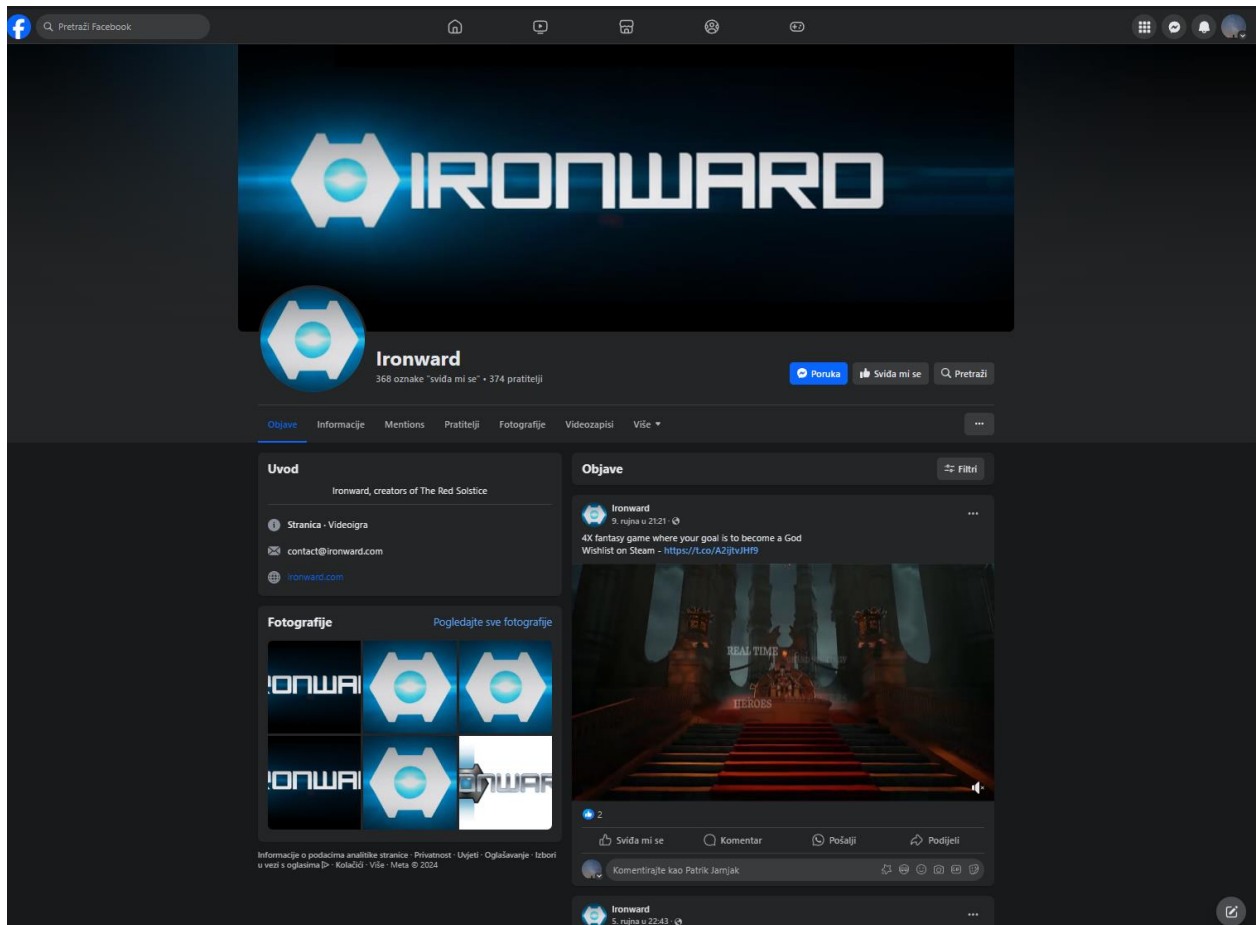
Pretraži Facebook

IRONWARD

Ironward
368 oznake "sviđa mi se" • 374 pratitelji

Poruka
Sviđa mi se
Pretraži

Objave
Informacije
Mentions
Pratitelji
Fotografije
Videozapisi
Više

...

Uvod
Ironward, creators of The Red Solstice

Stranica · Videoigra
contact@ironward.com
ironward.com

Fotografije
Pogledajte sve fotografije

Informacije o podacima analitike stranice · Privatnost · Uvjeti · Oglašavanje · Izbori u vezi s oglasima · Kolačići · Više · Meta © 2024

Objave
Filtri

Ironward
9. rujna u 21:21 ·
...
4X fantasy game where your goal is to become a God
Wishlist on Steam - https://t.co/A2ijtvJHf9

REAL TIME
HEROES

2

Sviđa mi se
Komentar
Pošalji
Podijeli

Komentirajte kao Patrik Jamjak

Ironward
5. rujna u 22:43 ·
...